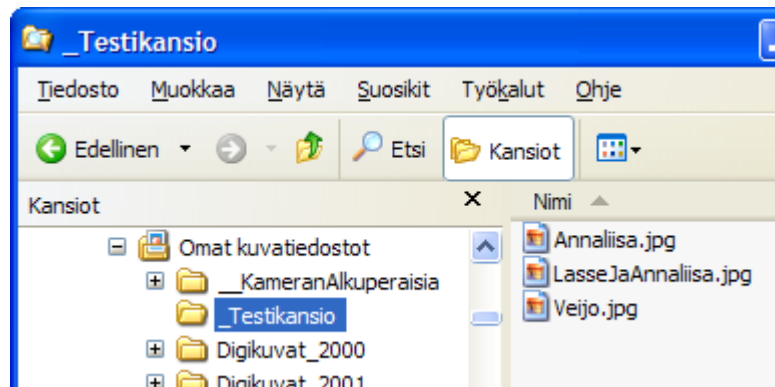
_Testikansio

Tiedosto Muokkaa Näytä Suosikit Työkalut Ohje

Edellinen Etsi Kansiot

Kansiot ×

Omat kuvatiedostot
__KameranAlkuperaisia
_Testikansio
Digikuvat_2000
Digikuvat_2001

Nimi

Annaliisa.jpg
LasseJaAnnaliisa.jpg
Veijo.jpg